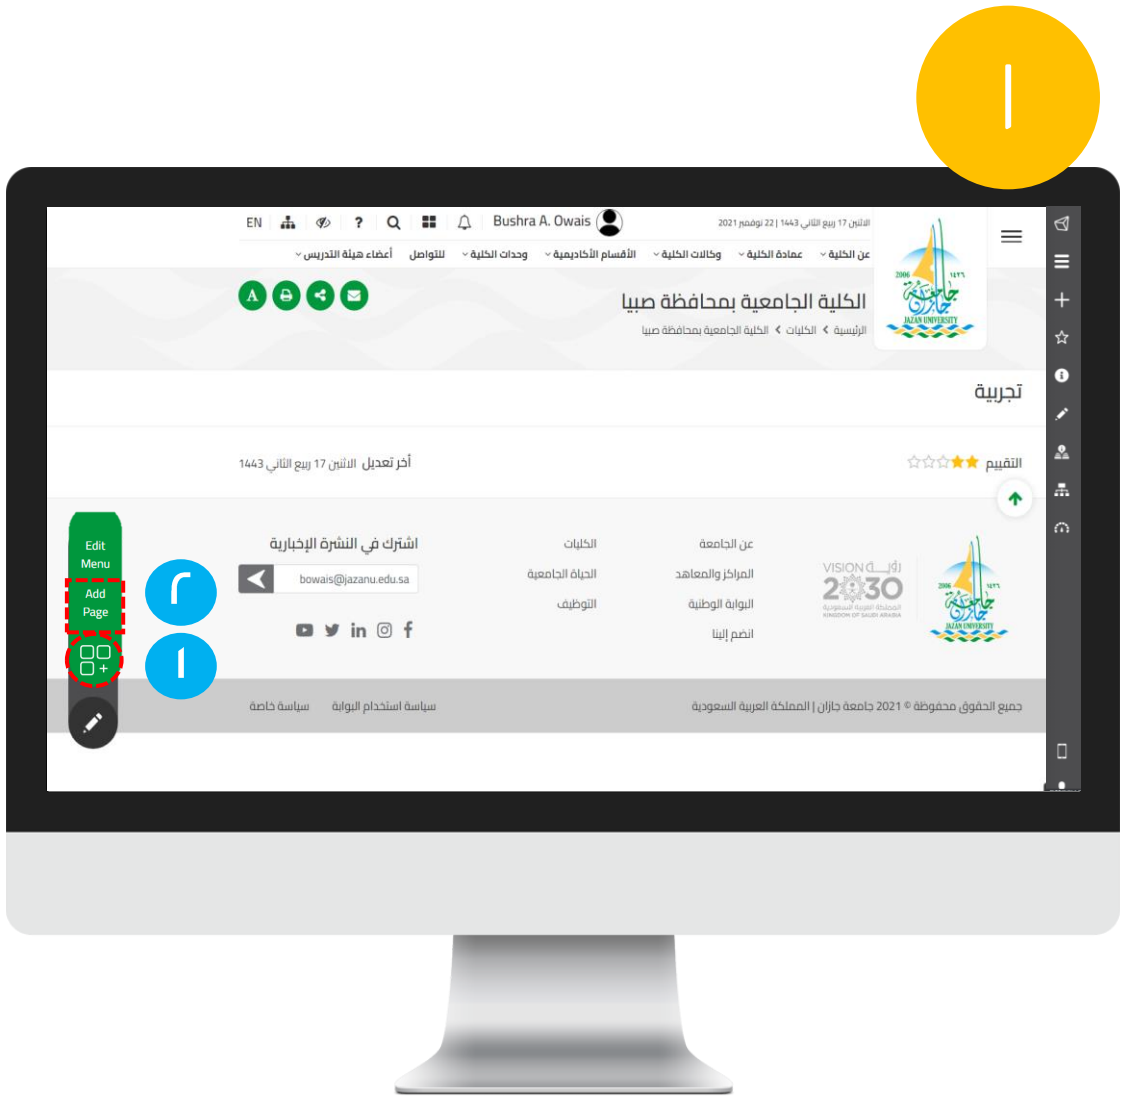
١

EN Bushra A. Owais

الاثنين 17 ربيع الثاني 1443 | 22 نوفمبر 2021

عن الكلية عمادة الكلية وكالات الكلية الأقسام الأكاديمية وحدات الكلية للتواصل أعضاء هيئة التدريس

الكلية الجامعية بمحافظة صبيا

الرئيسية > الكليات > الكلية الجامعية بمحافظة صبيا

تجربية

التقييم

أخر تعديل الاثنين 17 ربيع الثاني 1443

Edit Menu

Add Page

٢

١

اشترك في النشرة الإخبارية

bowais@jazanu.edu.sa

الكليات

الحياة الجامعية

التوظيف

عن الجامعة

المراكز والمعاهد

البوابة الوطنية

انضم إلينا

VISION رؤية 2030 المملكة العربية السعودية KINGDOM OF SAUDI ARABIA

JAZAN UNIVERSITY

سياسة خاصة سياسة استخدام البوابة

جميع الحقوق محفوظة © 2021 جامعة جازان | المملكة العربية السعودية